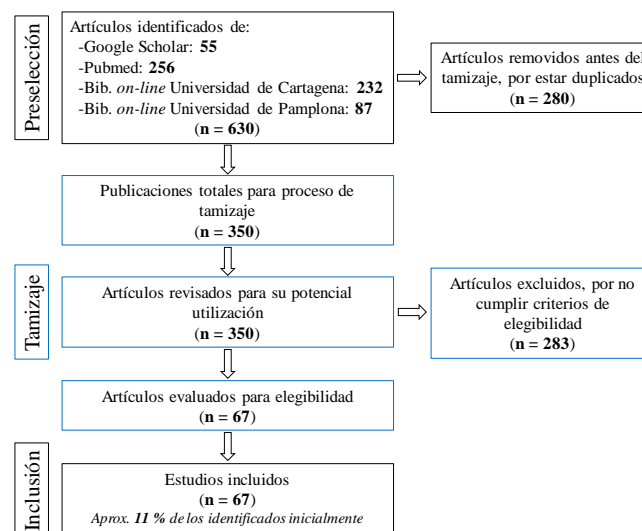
Preselección

Artículos identificados de:
-Google Scholar: **55**
-Pubmed: **256**
-Bib. *on-line* Universidad de Cartagena: **232**
-Bib. *on-line* Universidad de Pamplona: **87**
(**n = 630**)

Artículos removidos antes del tamizaje, por estar duplicados
(**n = 280**)

Publicaciones totales para proceso de tamizaje
(**n = 350**)

Tamizaje

Artículos revisados para su potencial utilización
(**n = 350**)

Artículos excluidos, por no cumplir criterios de elegibilidad
(**n = 283**)

Artículos evaluados para elegibilidad
(**n = 67**)

Inclusión

Estudios incluidos
(**n = 67**)
*Aprox. 11 % de los identificados inicialmente*